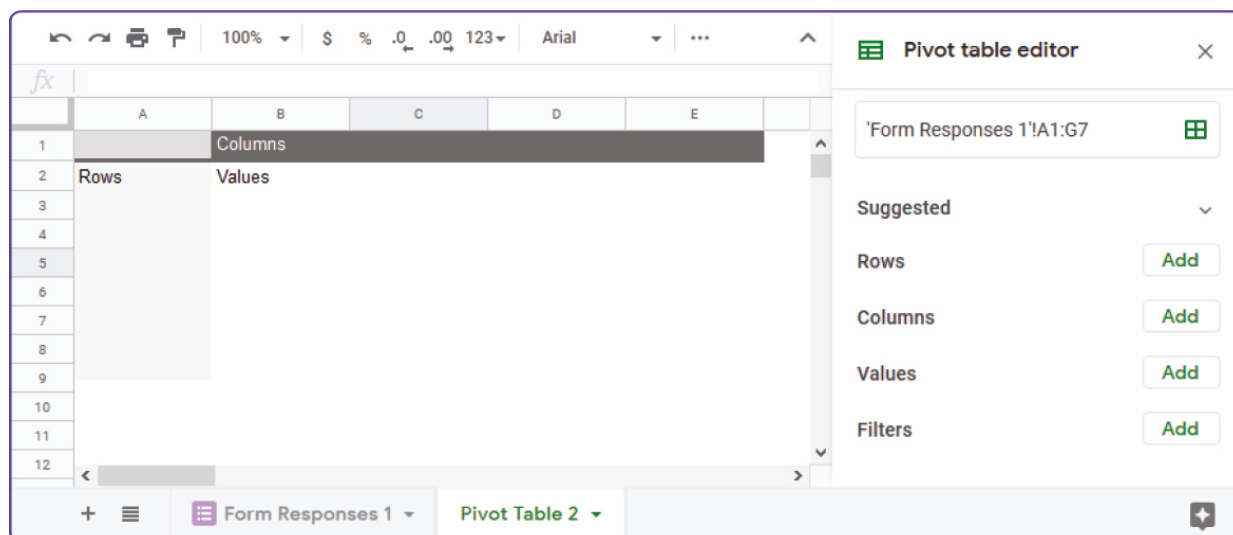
100% $ % .0 .00 123 Arial ···

fx

| | A | B | C | D | E |
|---|---|---|---|---|---|
| 1 | | Columns | | | |
| 2 | Rows | Values | | | |
| 3 | | | | | |
| 4 | | | | | |
| 5 | | | | | |
| 6 | | | | | |
| 7 | | | | | |
| 8 | | | | | |
| 9 | | | | | |
| 10 | | | | | |
| 11 | | | | | |
| 12 | | | | | |

Pivot table editor

'Form Responses 1'!A1:G7

Suggested

Rows Add

Columns Add

Values Add

Filters Add

+ Form Responses 1 Pivot Table 2